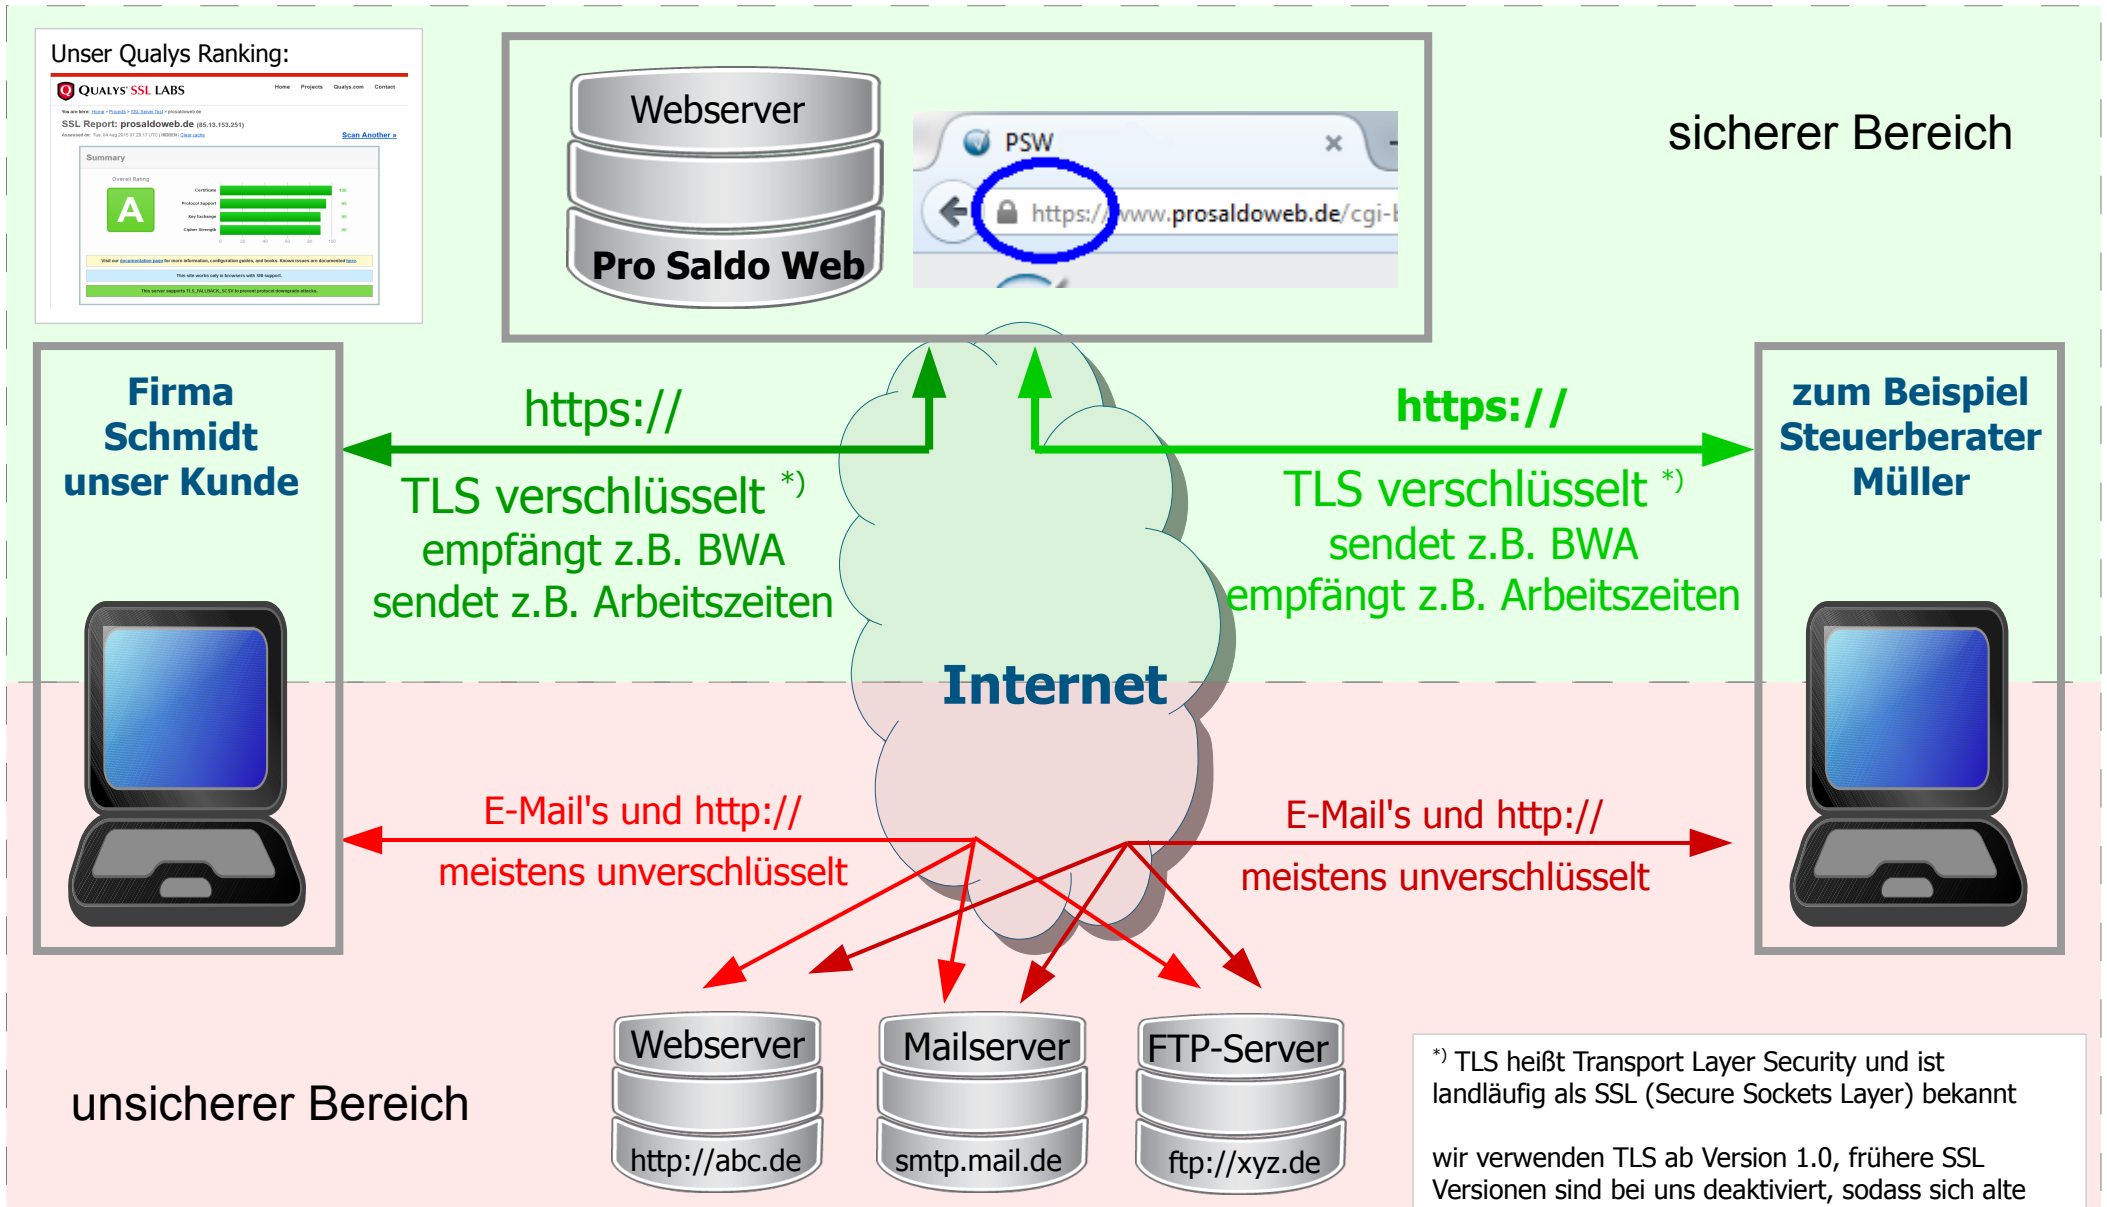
Unser Qualys Ranking:

QUALYS SSL LABS

Home Projects Qualys.com Contact

SSL Report: prosaldoweb.de

Scan Another »

Summary

A

Webserver

Pro Saldo Web

PSW

https://www.prosaldoweb.de/cgi-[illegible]

sicherer Bereich

Firma Schmidt unser Kunde

https://

TLS verschlüsselt *)
empfängt z.B. BWA
sendet z.B. Arbeitszeiten

https://

TLS verschlüsselt *)
sendet z.B. BWA
empfängt z.B. Arbeitszeiten

zum Beispiel Steuerberater Müller

Internet

E-Mail's und http://
meistens unverschlüsselt

E-Mail's und http://
meistens unverschlüsselt

Webserver
http://abc.de

Mailserver
smtp.mail.de

FTP-Server
ftp://xyz.de

unsicherer Bereich

*) TLS heißt Transport Layer Security und ist landläufig als SSL (Secure Sockets Layer) bekannt

wir verwenden TLS ab Version 1.0, frühere SSL Versionen sind bei uns deaktiviert, sodass sich alte